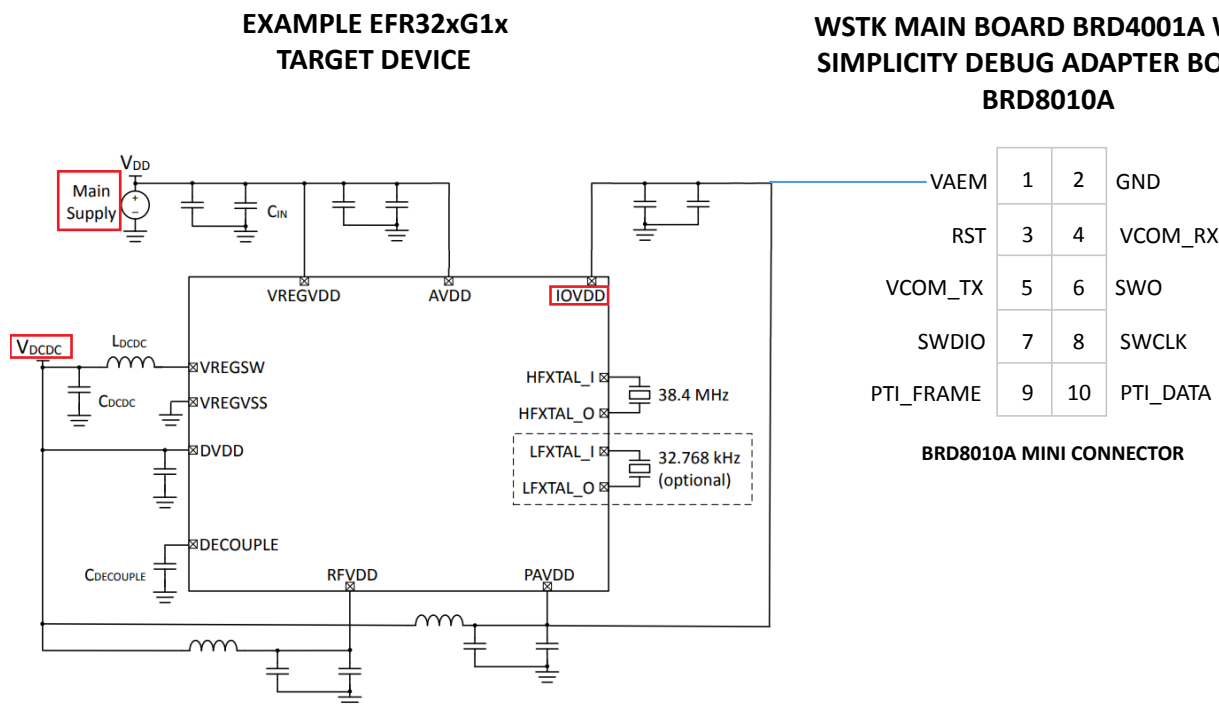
EXAMPLE EFR32xG1x
TARGET DEVICE

WSTK MAIN BOARD BRD4001A W
SIMPLICITY DEBUG ADAPTER BO
BRD8010A

Main Supply

$V_{DD}$

$C_{IN}$

VREGVDD

AVDD

IOVDD

$V_{DCDC}$

$L_{DCDC}$

VREGSW

$C_{DCDC}$

VREGVSS

DVDD

DECOUPLE

$C_{DECOUPLE}$

RFVDD

PAVDD

HFXTAL_I

38.4 MHz

HFXTAL_O

LFXTAL_I

32.768 kHz (optional)

LFXTAL_O

| VAEM | 1 | 2 | GND |
|---|---|---|---|
| RST | 3 | 4 | VCOM_RX |
| VCOM_TX | 5 | 6 | SWO |
| SWDIO | 7 | 8 | SWCLK |
| PTI_FRAME | 9 | 10 | PTI_DATA |

BRD8010A MINI CONNECTOR